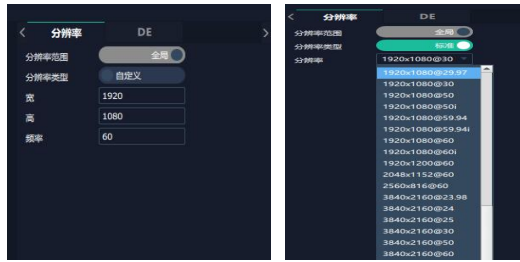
< 分辨率 DE >

分辨率范围 全局

分辨率类型 自定义

宽 1920

高 1080

频率 60

分辨率 DE

分辨率范围 全局

分辨率类型 标准

分辨率 1920x1080@30

1920x1080@29.97
1920x1080@30
1920x1080@50
1920x1080@50i
1920x1080@59.94
1920x1080@59.94i
1920x1080@60
1920x1080@60i
1920x1200@60
2048x1152@60
2560x816@60
3840x2160@23.98
3840x2160@24
3840x2160@25
3840x2160@30
3840x2160@50
3840x2160@60